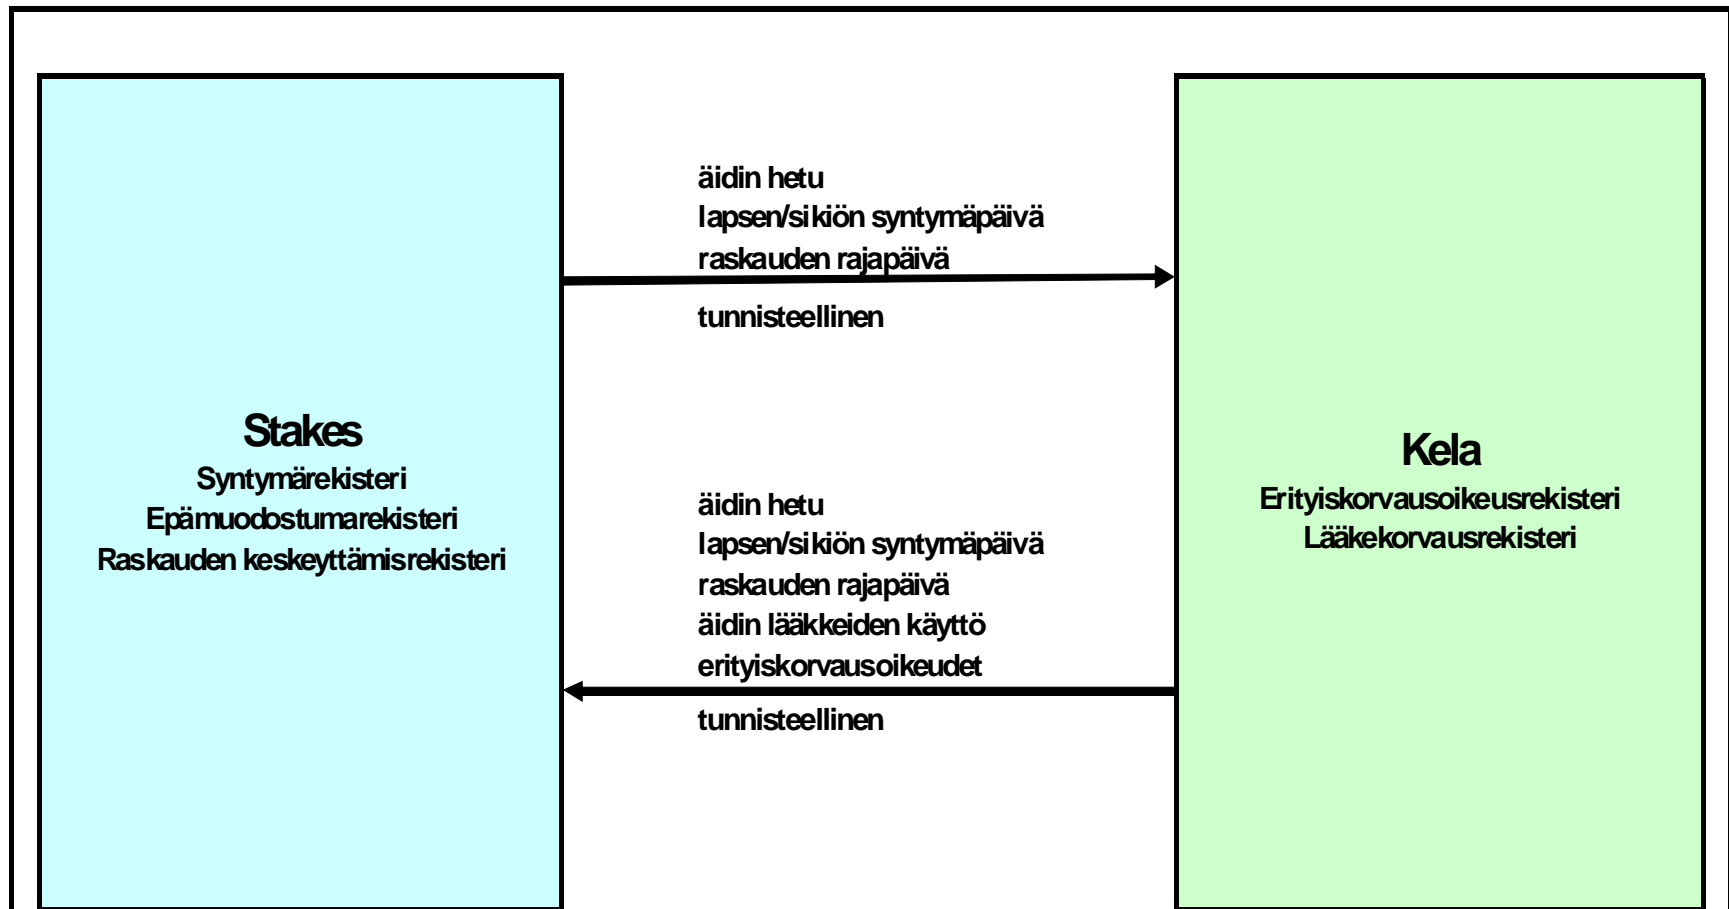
Stakes
Syntymärekisteri
Epämuodostumarekisteri
Raskauden keskeyttämisrekisteri

äidin hetu
lapsen/sikiön syntymäpäivä
raskauden rajapäivä

tunnisteellinen

äidin hetu
lapsen/sikiön syntymäpäivä
raskauden rajapäivä
äidin lääkkeiden käyttö
erityiskorvausoikeudet

tunnisteellinen

Kela
Erityiskorvausoikeusrekisteri
Lääkekorvausrekisteri